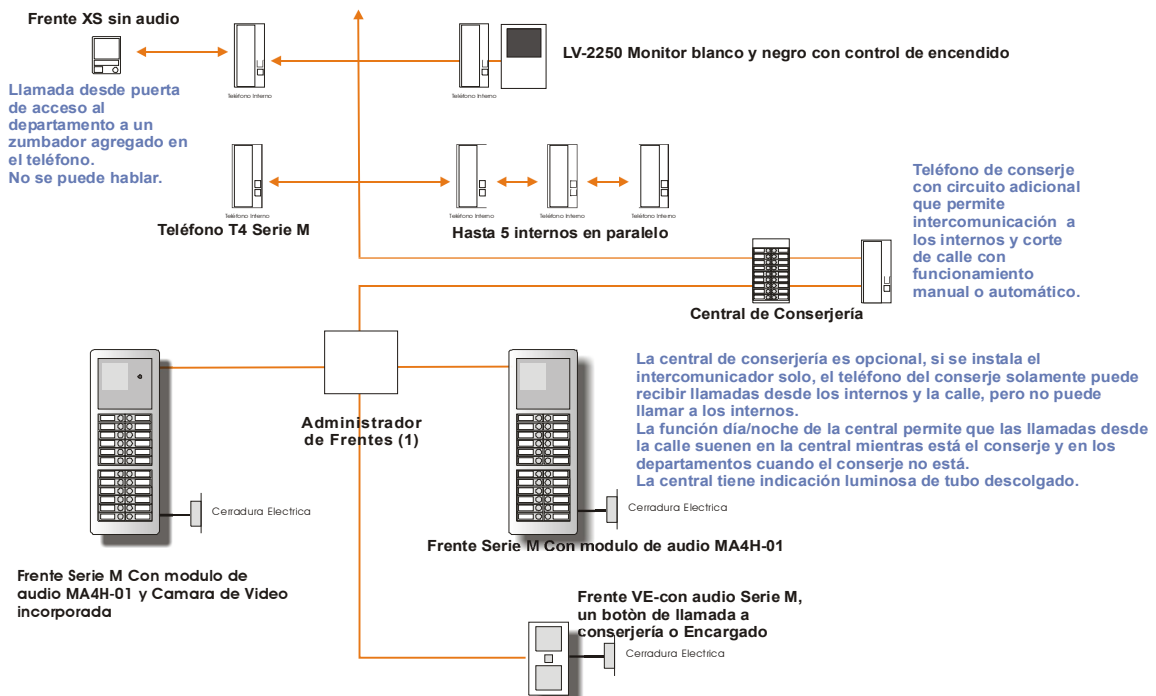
Frente XS sin audio

Llamada desde puerta de acceso al departamento a un zumbador agregado en el teléfono.
No se puede hablar.

Teléfono Interno

Teléfono Interno

LV-2250 Monitor blanco y negro con control de encendido

Teléfono Interno

Teléfono Interno

Teléfono Interno

Teléfono Interno

Teléfono T4 Serie M

Hasta 5 internos en paralelo

Teléfono de conserje con circuito adicional que permite intercomunicación a los internos y corte de calle con funcionamiento manual o automático.

Central de Conserjería

Administrador de Frentes (1)

La central de conserjería es opcional, si se instala el intercomunicador solo, el teléfono del conserje solamente puede recibir llamadas desde los internos y la calle, pero no puede llamar a los internos.
La función día/noche de la central permite que las llamadas desde la calle suenen en la central mientras está el conserje y en los departamentos cuando el conserje no está.
La central tiene indicación luminosa de tubo descolgado.

Cerradura Electrica

Cerradura Electrica

Frente Serie M Con modulo de audio MA4H-01

Frente Serie M Con modulo de audio MA4H-01 y Camara de Video incorporada

Frente VE-con audio Serie M, un botòn de llamada a conserjería o Encargado

Cerradura Electrica